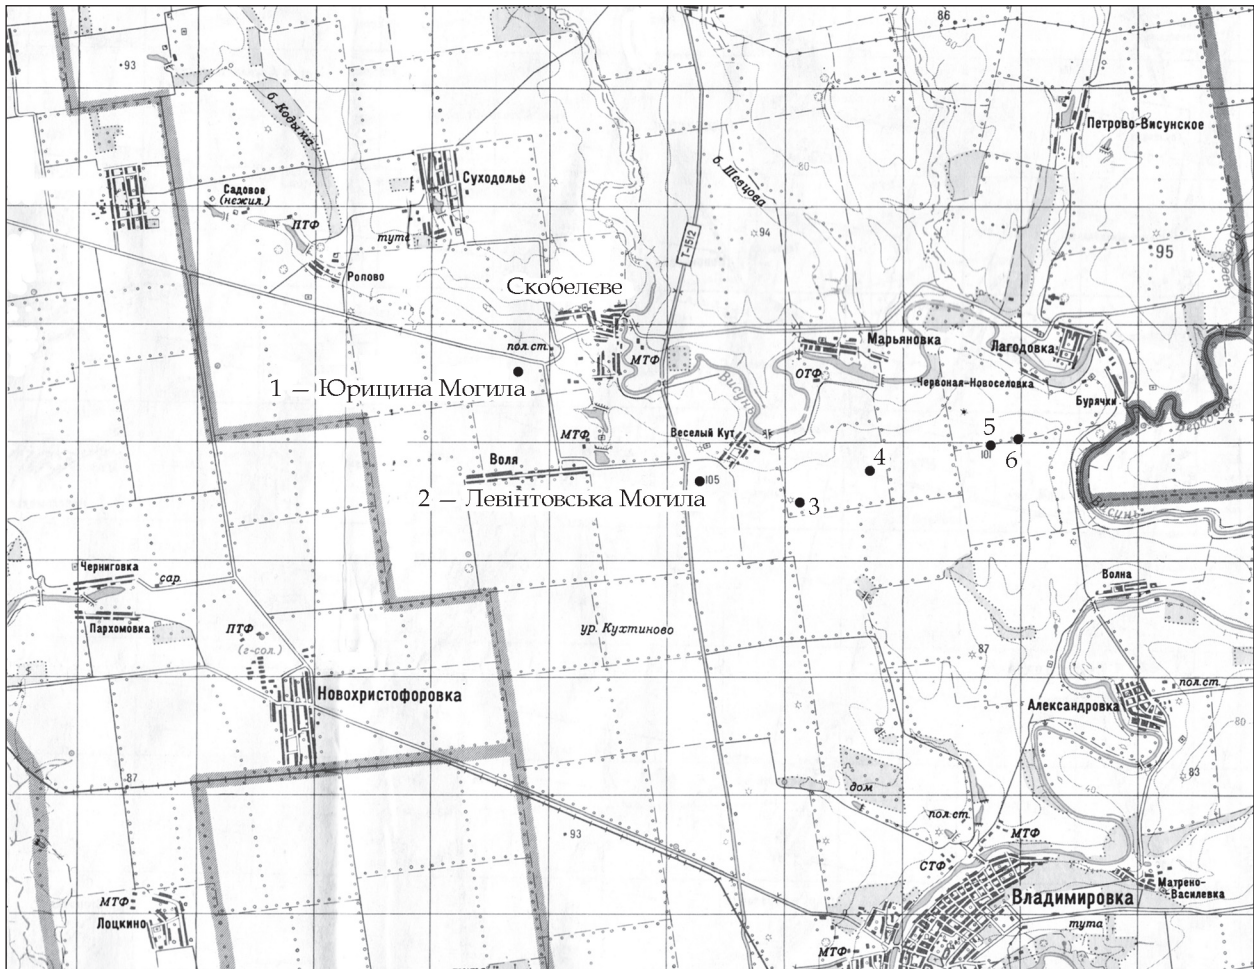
86
93
б. Кодыма
Петрово-Висунское
Садовое (нежил.)
Суходолье
б. Шевцова
ПТФ
туте
94
95
Т-1512
Ропово
Скобелєве
Марьяновка
Лагодовка
пол.ст.
МТФ
ОТФ
Висунь
1 — Юрицина Могила
Червоная-Новоселовка
Бурячки
5
6
МТФ
Веселый Кут
101
4
Воля
105
2 — Левінтовська Могила
3
Висунь
Черниговка
сар.
Волна
Пархомовка
ПТФ
ур. Кухтиново
(г-сол.)
87
пол.ст.
Новохристофоровка
Александровка
87
83
дом
пол.ст.
МТФ
93
СТФ
МТФ
Владимировка
Матрено-Василевка
Лоцкино
тута
МТФ